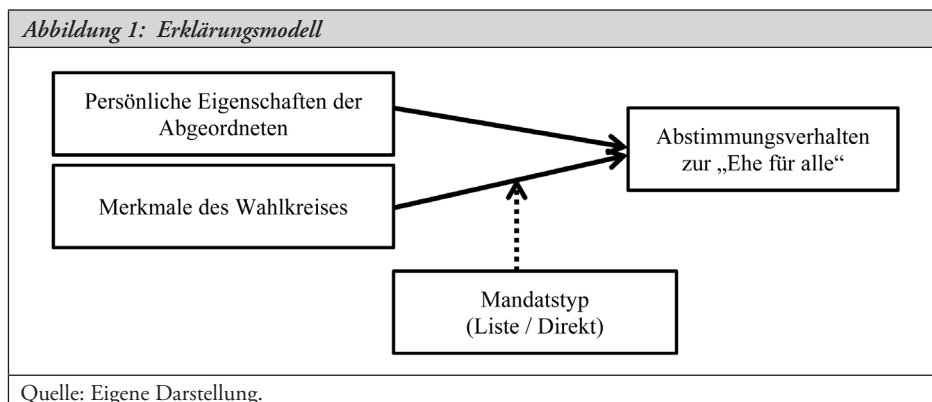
*Abbildung 1: Erklärungsmodell*

Persönliche Eigenschaften der Abgeordneten

Merkmale des Wahlkreises

Abstimmungsverhalten zur „Ehe für alle“

Mandatstyp (Liste / Direkt)

Quelle: Eigene Darstellung.